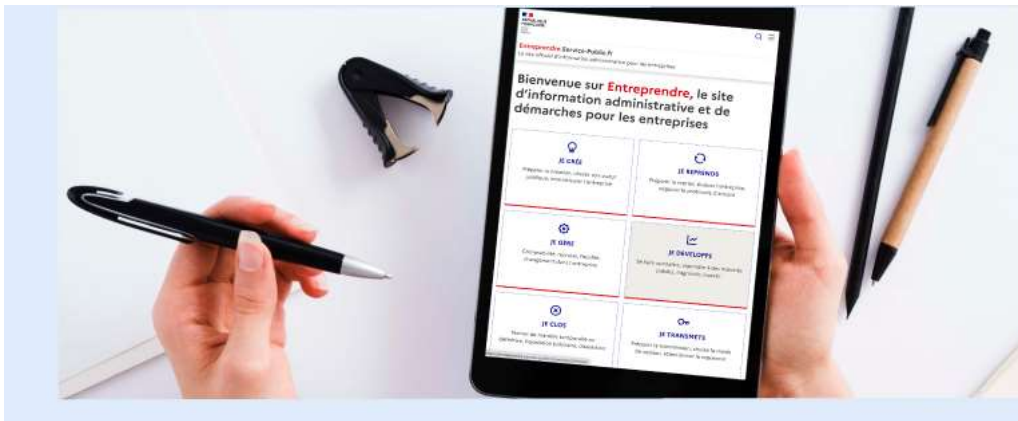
RÉPUBLIQUE FRANÇAISE

Entreprendre.Service-Public.fr
Le site officiel d'information administrative pour les entreprises

Bienvenue sur Entreprendre, le site d'information administrative et de démarches pour les entreprises

JE CRÉE
Préparer le lancement, choisir son statut juridique, immatriculer l'entreprise

JE REPRENDS
Préparer la reprise, évaluer l'entreprise, négocier le protocole d'accord

JE GÈRE
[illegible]

JE DÉVELOPPE
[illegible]

JE CLOS
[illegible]

JE TRANSMETS
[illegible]